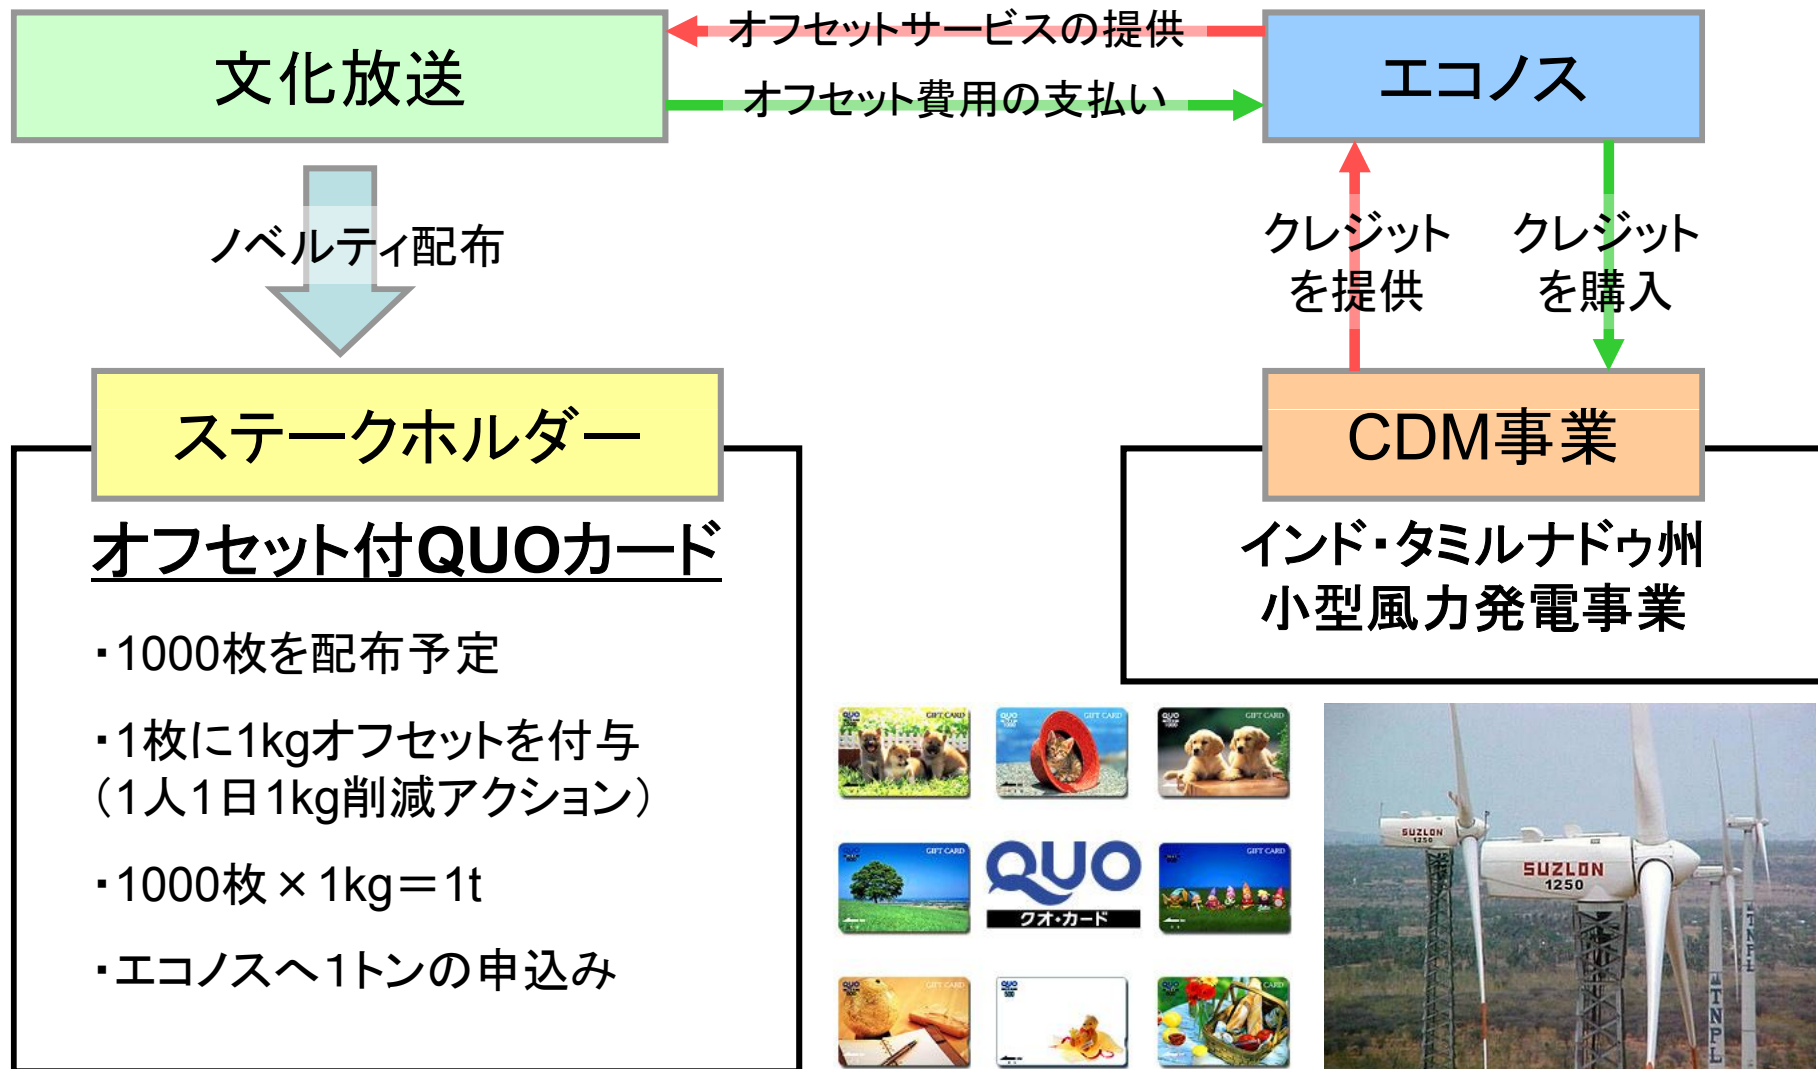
文化放送

オフセットサービスの提供

オフセット費用の支払い

エコノス

ノベルティ配布

クレジットを提供

クレジットを購入

ステークホルダー

CDM事業

オフセット付QUOカード

・1000枚を配布予定

・1枚に1kgオフセットを付与
（1人1日1kg削減アクション）

・1000枚×1kg＝1t

・エコノスへ1トンの申込み

インド・タミルナドゥ州
小型風力発電事業

QUO
クオ・カード

SUZLON
1250

SUZLON
1250

TNPL